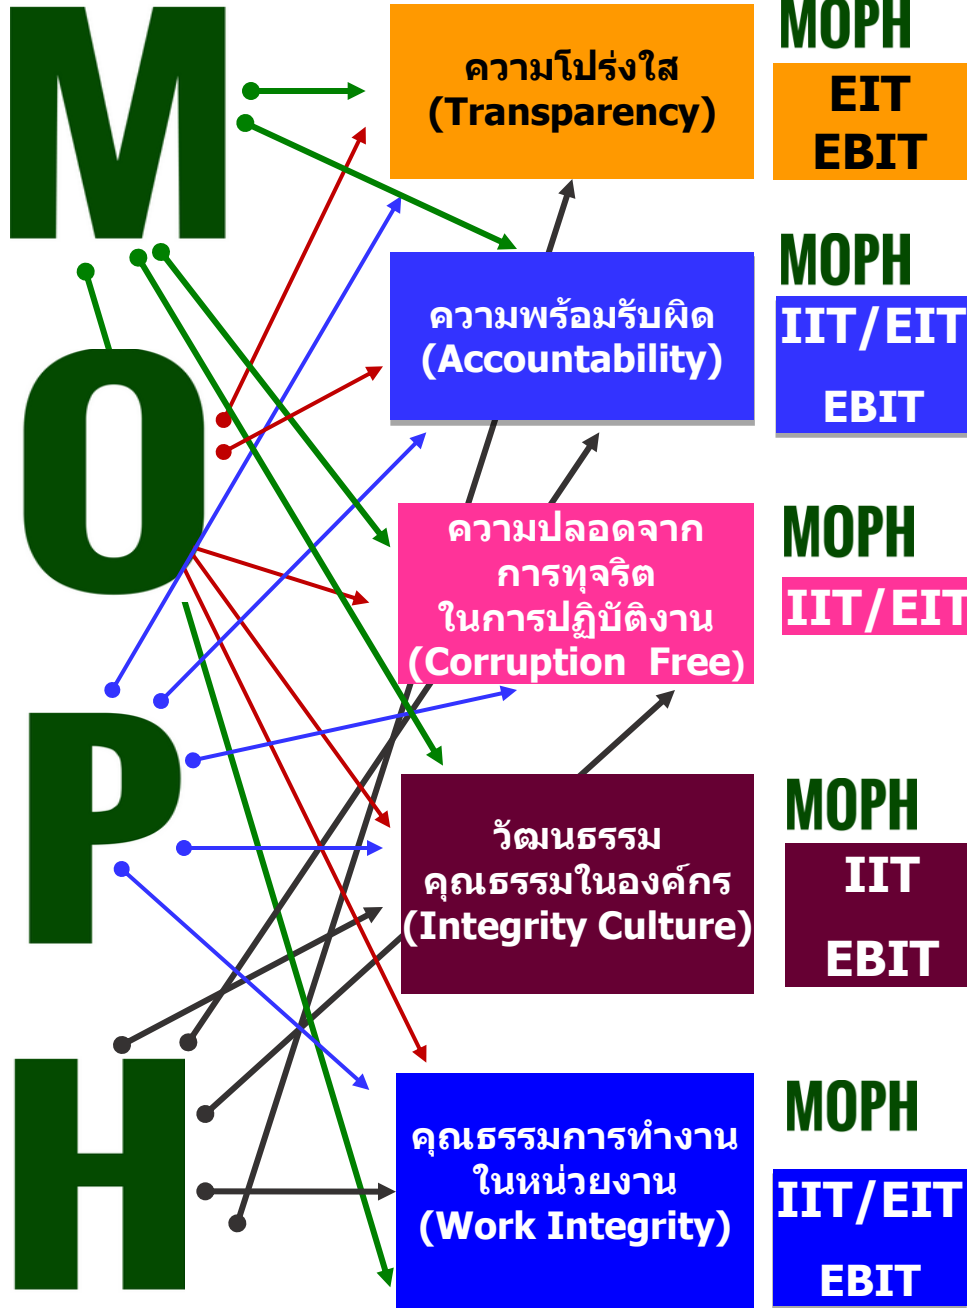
M
O
P
H

ความโปร่งใส (Transparency)

MOPH
EIT
EBIT

ความพร้อมรับผิด (Accountability)

MOPH
IIT/EIT
EBIT

ความปลอดจากการทุจริตในการปฏิบัติงาน (Corruption Free)

MOPH
IIT/EIT

วัฒนธรรมคุณธรรมในองค์กร (Integrity Culture)

MOPH
IIT
EBIT

คุณธรรมการทำงานในหน่วยงาน (Work Integrity)

MOPH
IIT/EIT
EBIT